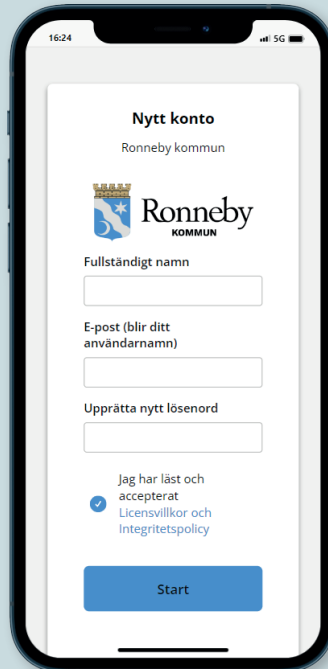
16:24 5G

Nytt konto

Ronneby kommun

Ronneby KOMMUN

Fullständigt namn

E-post (blir ditt användarnamn)

Upprätta nytt lösenord

Jag har läst och accepterat Licensvillkor och Integritetspolicy

Start